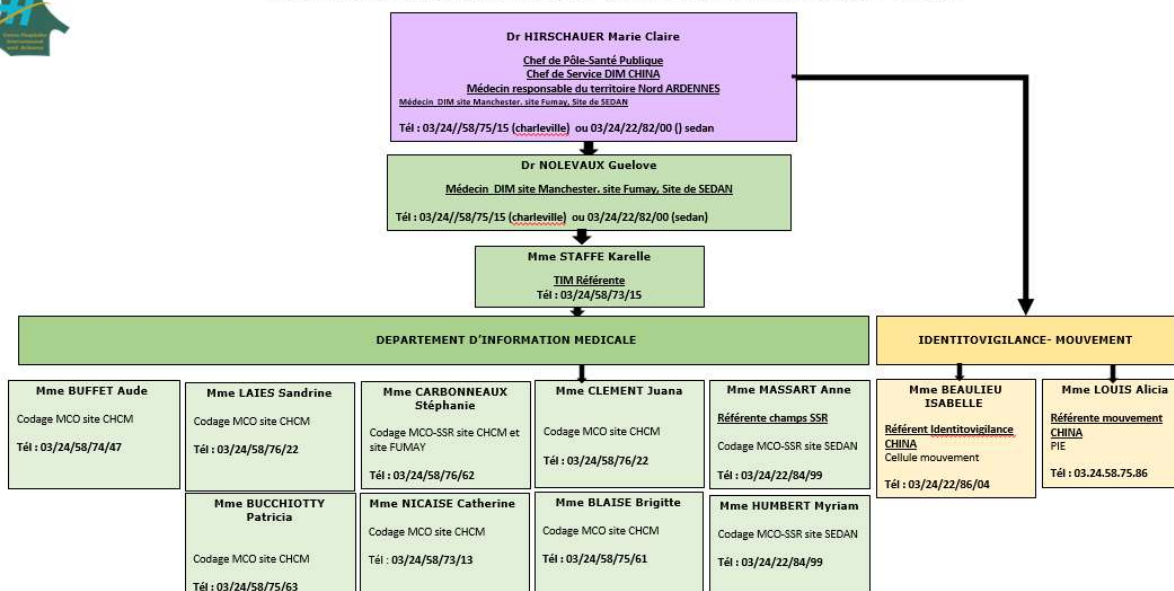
Dr HIRSCHAUER Marie Claire

Chef de Pôle-Santé Publique
Chef de Service DIM CHINA
Médecin responsable du territoire Nord ARDENNES
Médecin DIM site Manchester. site Fumay, Site de SEDAN

Tél : 03/24//58/75/15 (charleville) ou 03/24/22/82/00 () sedan

Dr NOLEVAUX Guelove

Médecin DIM site Manchester. site Fumay, Site de SEDAN

Tél : 03/24//58/75/15 (charleville) ou 03/24/22/82/00 (sedan)

Mme STAFFE Karelle

TIM Référente
Tél : 03/24/58/73/15

DEPARTEMENT D'INFORMATION MEDICALE

IDENTITOVIGILANCE- MOUVEMENT

Mme BUFFET Aude

Codage MCO site CHCM

Tél : 03/24/58/74/47

Mme LAIES Sandrine

Codage MCO site CHCM

Tél : 03/24/58/76/22

Mme CARBONNEAUX Stéphanie

Codage MCO-SSR site CHCM et site FUMAY

Tél : 03/24/58/76/62

Mme CLEMENT Juana

Codage MCO site CHCM

Tél : 03/24/58/76/22

Mme MASSART Anne

Référente champs SSR

Codage MCO-SSR site SEDAN

Tél : 03/24/22/84/99

Mme BEAULIEU ISABELLE

Référent Identitovigilance CHINA
Cellule mouvement

Tél : 03/24/22/86/04

Mme LOUIS Alicia

Référente mouvement CHINA
PIE

Tél : 03.24.58.75.86

Mme BUCCHIOTTY Patricia

Codage MCO site CHCM

Tél : 03/24/58/75/63

Mme NICAISE Catherine

Codage MCO site CHCM

Tél : 03/24/58/73/13

Mme BLAISE Brigitte

Codage MCO site CHCM

Tél : 03/24/58/75/61

Mme HUMBERT Myriam

Codage MCO-SSR site SEDAN

Tél : 03/24/22/84/99